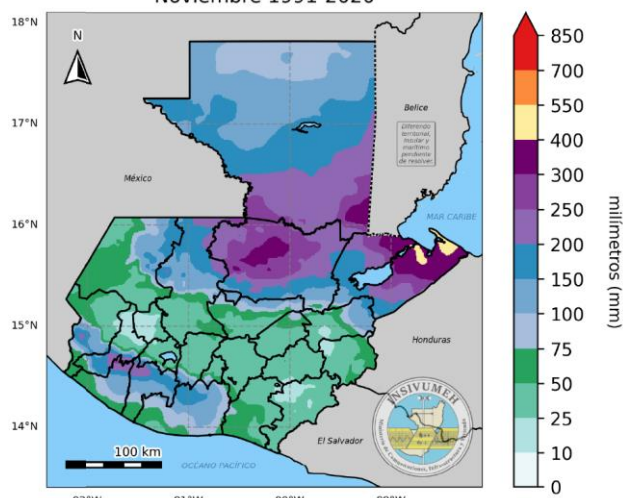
Noviembre 1991-2020

18°N
17°N
16°N
15°N
14°N

N

México

Belice

Diferendo territorial, insular y marítimo pendiente de resolver.

MAR CARIBE

Honduras

El Salvador

OCÉANO PACÍFICO

100 km

INSIVUMEH

Instituto de Sismología, Vulcanología, Meteorología e Hidrología

850
700
550
400
300
250
200
150
100
75
50
25
10
0

milímetros (mm)